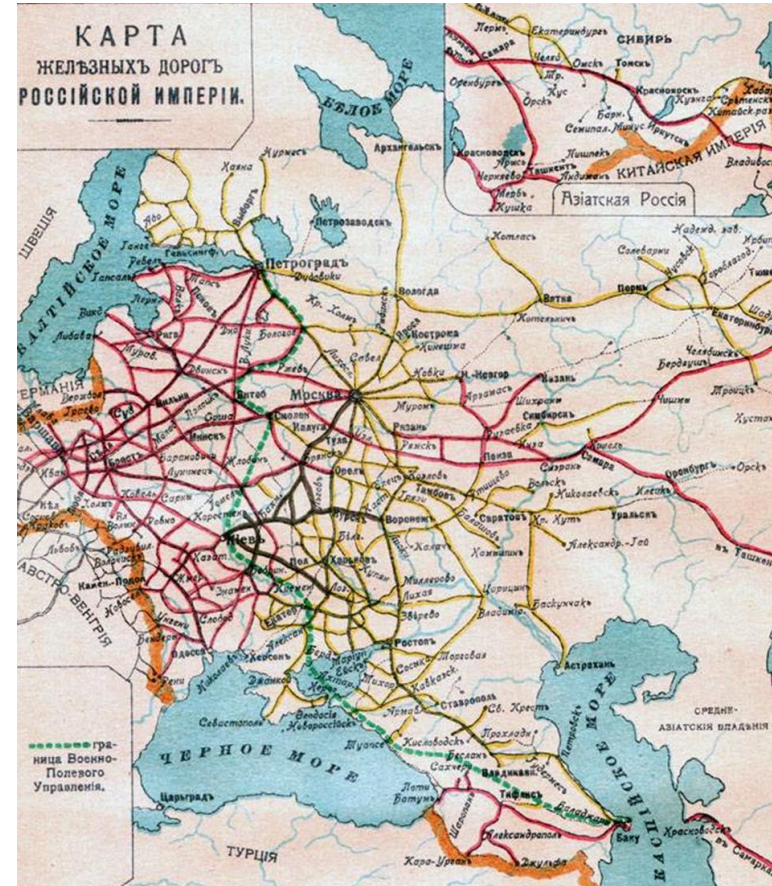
КАРТА
ЖЕЛѢЗНЫХЪ ДОРОГЪ
РОССІЙСКОЙ ИМПЕРІИ.

Пермь Екатеринбургъ Самара Челяб. Омскъ СИБИРЬ Томскъ Оренбургъ Орскъ Красноярскъ Красноводскъ Ташкентъ Мервъ Кушка КИТАЙСКАЯ ИМПЕРІЯ Владивост. Хабаровскъ Азіатская Россія

БѢЛОЕ МОРЕ
Архангельскъ
Петрозаводскъ
ШВЕЦІЯ
БАЛТІЙСКОЕ МОРЕ
Петроградъ
Ревель
Рига
Либава
Вологда
Котласъ
Вятка
Пермь
Екатеринбургъ
Кострома
Москва
Н. Новгоръ
Казань
Смоленскъ
Витебскъ
Вильна
Минскъ
Брестъ
ГЕРМАНІЯ
Варшава
Калуга
Тула
Рязань
Пенза
Самара
Симбирскъ
Челябинскъ
Орелъ
Курскъ
Воронежъ
Тамбовъ
Саратовъ
Уральскъ
Оренбургъ
Орскъ
Кіевъ
Харьковъ
Полтава
Житоміръ
Ровно
Сарны
Ковель
Холмъ
Львовъ
Каменецъ-Подол.
АВСТРО-ВЕНГРІЯ
Одесса
Херсонъ
Екатеринославъ
Ростовъ
Царицынъ
Баскунчакъ
Астрахань
Александровъ-Гай
Севастополь
Ѳеодосія
Новороссійскъ
Ставрополь
Армавиръ
Кисловодскъ
Владикавказъ
ЧЕРНОЕ МОРЕ
КАСПІЙСКОЕ МОРЕ
Петровскъ
Тифлисъ
Баку
Батумъ
Карсъ
Александрополь
Джульфа
Царьградъ
ТУРЦІЯ
Красноводскъ
Самаркандъ
СРЕДНЕ-АЗІАТСКІЯ ВЛАДѢНІЯ
въ Ташкентъ

граница Военно-Полевого Управленія.